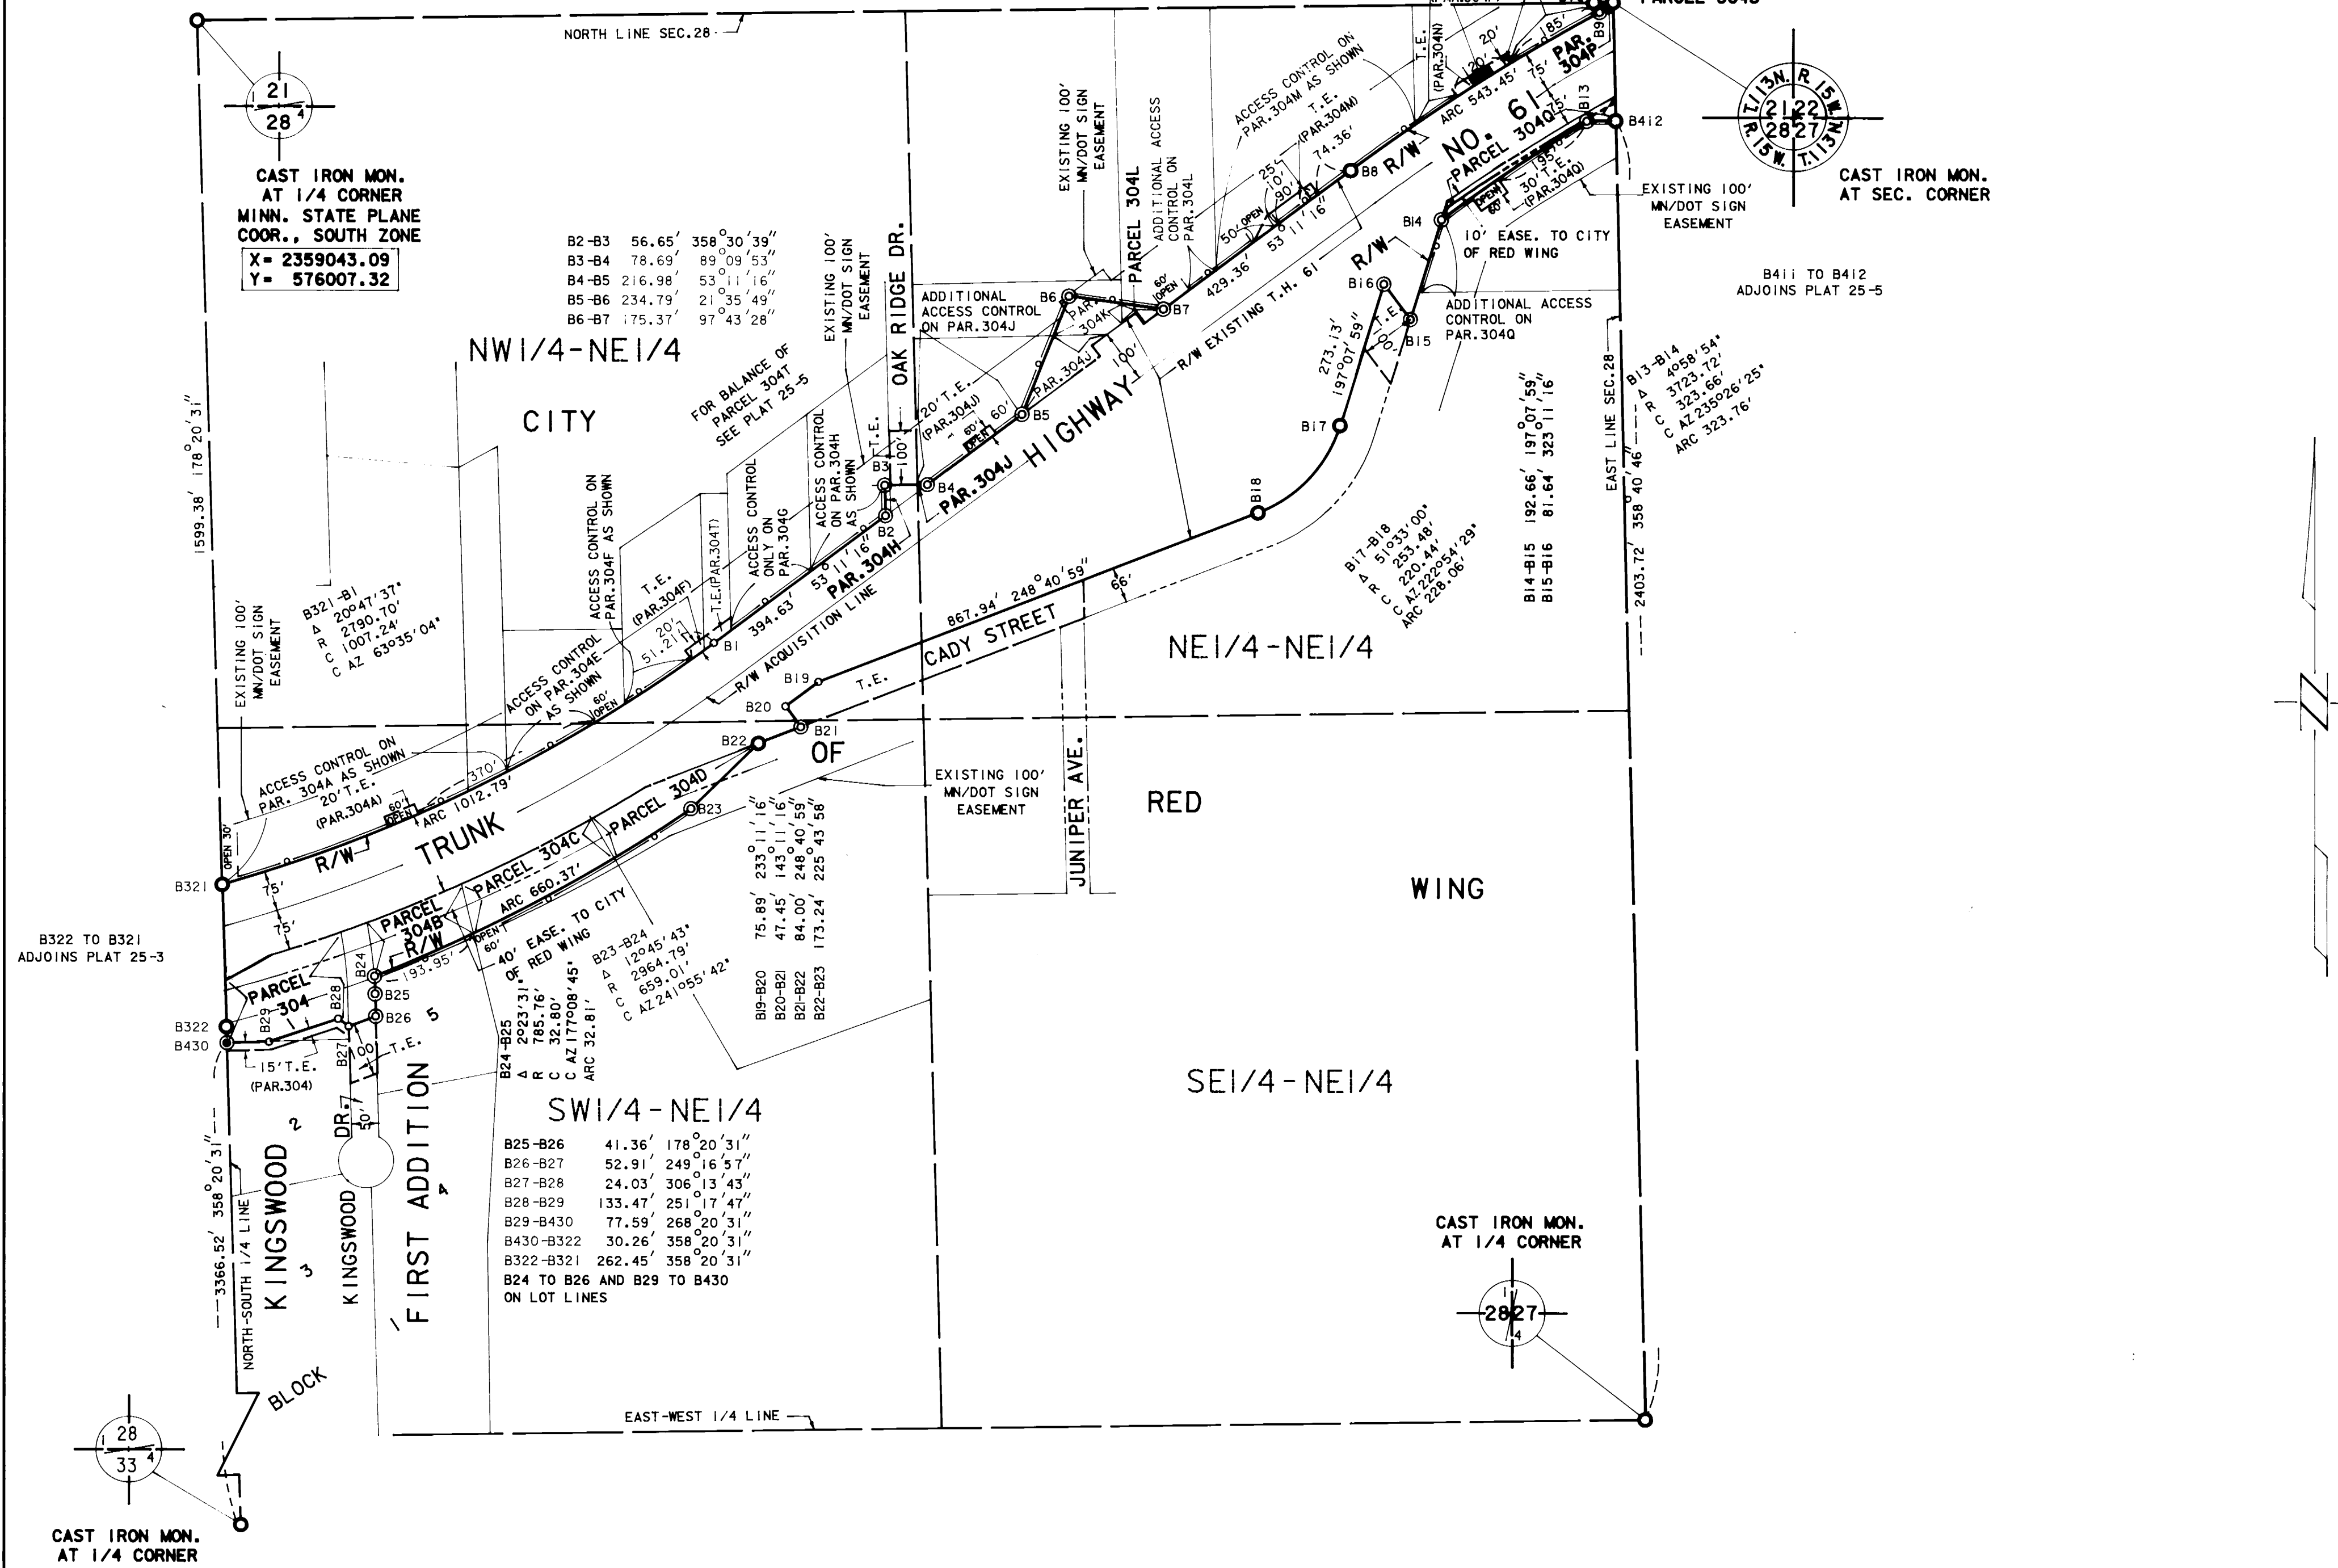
NORTH LINE SEC.28

PARCEL 304S

21
28

CAST IRON MON.
AT 1/4 CORNER
MINN. STATE PLANE
COOR., SOUTH ZONE
X= 2359043.09
Y= 576007.32

B2-B3 56.65′ 358°30′39″
B3-B4 78.69′ 89°09′53″
B4-B5 216.98′ 53°11′16″
B5-B6 234.79′ 21°35′49″
B6-B7 175.37′ 97°43′28″

NW1/4-NE1/4

CITY

FOR BALANCE OF PARCEL 304T SEE PLAT 25-5

EXISTING 100′ MN/DOT SIGN EASEMENT

OAK RIDGE DR.

ADDITIONAL ACCESS CONTROL ON PAR.304J

EXISTING 100′ MN/DOT SIGN EASEMENT

PARCEL 304L

ADDITIONAL ACCESS CONTROL ON PAR.304L

ACCESS CONTROL ON PAR.304M AS SHOWN

T.E. (PAR.304M)

T.E. (PAR.304N)

PAR. 304P

NO. 61

PARCEL 304Q

B412

T.113N. R.15W. 21 22 28 27 R.15W. T.113N.

CAST IRON MON.
AT SEC. CORNER

EXISTING 100′ MN/DOT SIGN EASEMENT

10′ EASE. TO CITY OF RED WING

ADDITIONAL ACCESS CONTROL ON PAR.304Q

B411 TO B412
ADJOINS PLAT 25-5

B13-B14
Δ 4°58′54″
R 3723.72′
C 323.66′
C AZ 235°26′25″
ARC 323.76′

EAST LINE SEC.28

B14-B15 192.66′ 197°07′59″
B15-B16 81.64′ 323°11′16″

2403.72′ 358°40′46″

R/W EXISTING T.H. 61

HIGHWAY

PAR.304J

PAR.304H

R/W ACQUISITION LINE

ACCESS CONTROL ON PAR.304H AS SHOWN

ACCESS CONTROL ONLY ON PAR.304G

ACCESS CONTROL ON PAR.304F AS SHOWN

T.E. (PAR.304F)

T.E.(PAR.304T)

ACCESS CONTROL ON PAR.304E AS SHOWN

394.63′ 53°11′16″

429.36′ 53°11′16″

74.36′

ARC 543.45′

273.13′ 197°07′59″

B17-B18
Δ 51°33′00″
R 253.48′
C 220.44′
C AZ 222°54′29″
ARC 228.06′

867.94′ 248°40′59″

CADY STREET

NE1/4-NE1/4

1599.38′ 178°20′31″

EXISTING 100′ MN/DOT SIGN EASEMENT

B321-B1
Δ 20°47′37″
R 2790.70′
C 1007.24′
C AZ 63°35′04″

ACCESS CONTROL ON PAR. 304A AS SHOWN
20′T.E. (PAR.304A)

ARC 1012.79′

R/W

TRUNK

OF

EXISTING 100′ MN/DOT SIGN EASEMENT

JUNIPER AVE.

RED

WING

B322 TO B321
ADJOINS PLAT 25-3

PARCEL 304C

PARCEL 304D

ARC 660.37′

PARCEL 304B

R/W

40′ EASE. TO CITY OF RED WING

B23-B24
Δ 12°45′43″
R 2964.79′
C 659.01′
C AZ 241°55′42″

B19-B20 75.89′ 233°11′16″
B20-B21 47.45′ 143°11′16″
B21-B22 84.00′ 248°40′59″
B22-B23 173.24′ 225°43′58″

PARCEL 304

B24-B25
Δ 2°23′31″
R 785.76′
C 32.80′
C AZ 177°08′45″
ARC 32.81′

15′T.E. (PAR.304)

T.E.

SW1/4-NE1/4

B25-B26 41.36′ 178°20′31″
B26-B27 52.91′ 249°16′57″
B27-B28 24.03′ 306°13′43″
B28-B29 133.47′ 251°17′47″
B29-B430 77.59′ 268°20′31″
B430-B322 30.26′ 358°20′31″
B322-B321 262.45′ 358°20′31″
B24 TO B26 AND B29 TO B430
ON LOT LINES

SE1/4-NE1/4

3366.52′ 358°20′31″

NORTH-SOUTH 1/4 LINE

KINGSWOOD

KINGSWOOD DR.

FIRST ADDITION

BLOCK

EAST-WEST 1/4 LINE

CAST IRON MON.
AT 1/4 CORNER

28 27

28
33

CAST IRON MON.
AT 1/4 CORNER